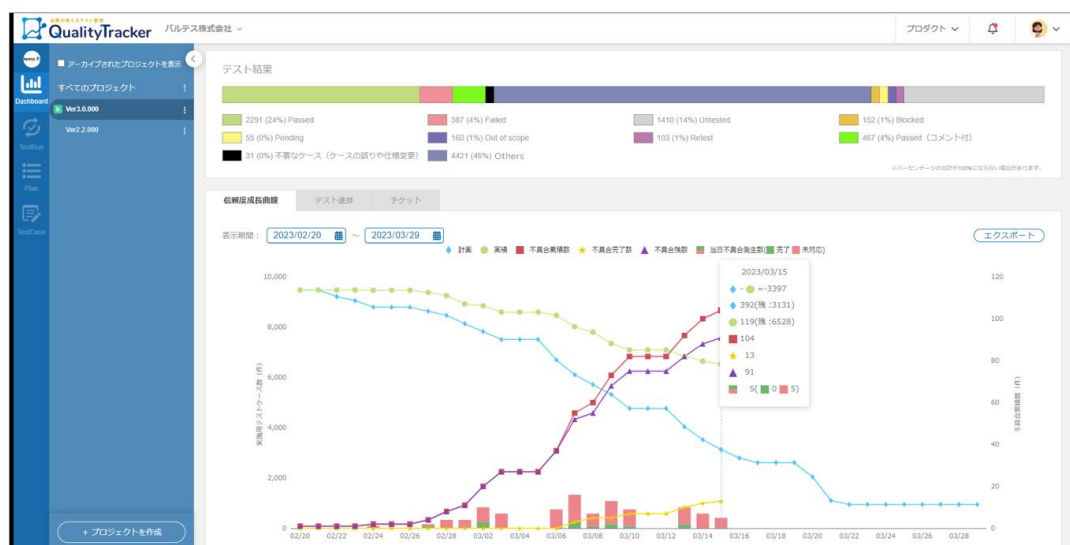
品質が見えるテスト管理
QualityTracker
バルテス株式会社

プロダクト

demo P
Dashboard
TestRun
Plan
TestCase

アーカイブされたプロジェクトを表示
すべてのプロジェクト
Ver3.0.000
Ver2.2.000

+ プロジェクトを作成

テスト結果

2291 (24%) Passed
387 (4%) Failed
1410 (14%) Untested
152 (1%) Blocked
56 (0%) Pending
160 (1%) Out of scope
103 (1%) Retest
467 (4%) Passed（コメント付）
31 (0%) 不要なケース（ケースの誤りや仕様変更）
4421 (46%) Others

※パーセンテージの合計が100%にならない場合があります。

信頼度成長曲線
テスト進捗
チケット

表示期間：
2023/02/20
~
2023/03/29

エクスポート

計画
実績
不具合累積数
不具合完了数
不具合残数
当日不具合発生数(完了 未対応)

2023/03/15
- =-3397
392(残 :3131)
119(残 :6528)
104
13
91
5( 0 5)

実施済テストケース数（件）
不具合累積数（件）

10,000
8,000
6,000
4,000
2,000
0

120
100
80
60
40
20
0

02/20
02/22
02/24
02/26
02/28
03/02
03/04
03/06
03/08
03/10
03/12
03/14
03/16
03/18
03/20
03/22
03/24
03/26
03/28